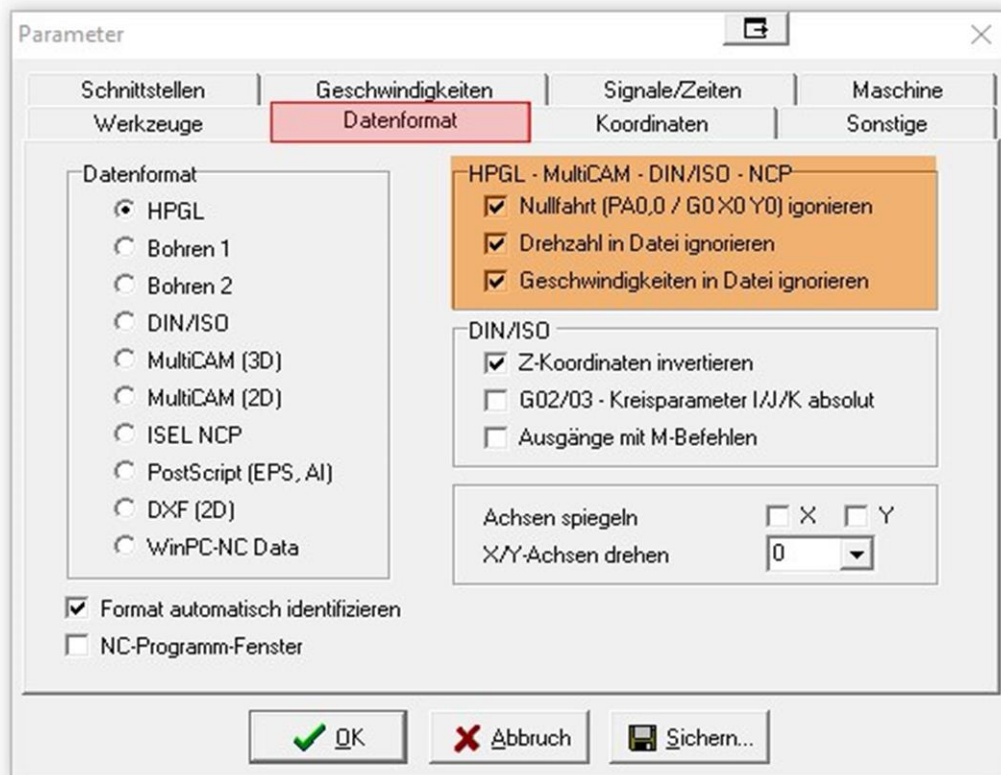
Parameter

Schnittstellen | Geschwindigkeiten | Signale/Zeiten | Maschine
Werkzeuge | Datenformat | Koordinaten | Sonstige

Datenformat
HPGL
Bohren 1
Bohren 2
DIN/ISO
MultiCAM (3D)
MultiCAM (2D)
ISEL NCP
PostScript (EPS, AI)
DXF (2D)
WinPC-NC Data

Format automatisch identifizieren
NC-Programm-Fenster

HPGL - MultiCAM - DIN/ISO - NCP
Nullfahrt (PA0,0 / G0 X0 Y0) igonieren
Drehzahl in Datei ignorieren
Geschwindigkeiten in Datei ignorieren

DIN/ISO
Z-Koordinaten invertieren
G02/03 - Kreisparameter I/J/K absolut
Ausgänge mit M-Befehlen

Achsen spiegeln X Y
X/Y-Achsen drehen 0

OK
Abbruch
Sichern...